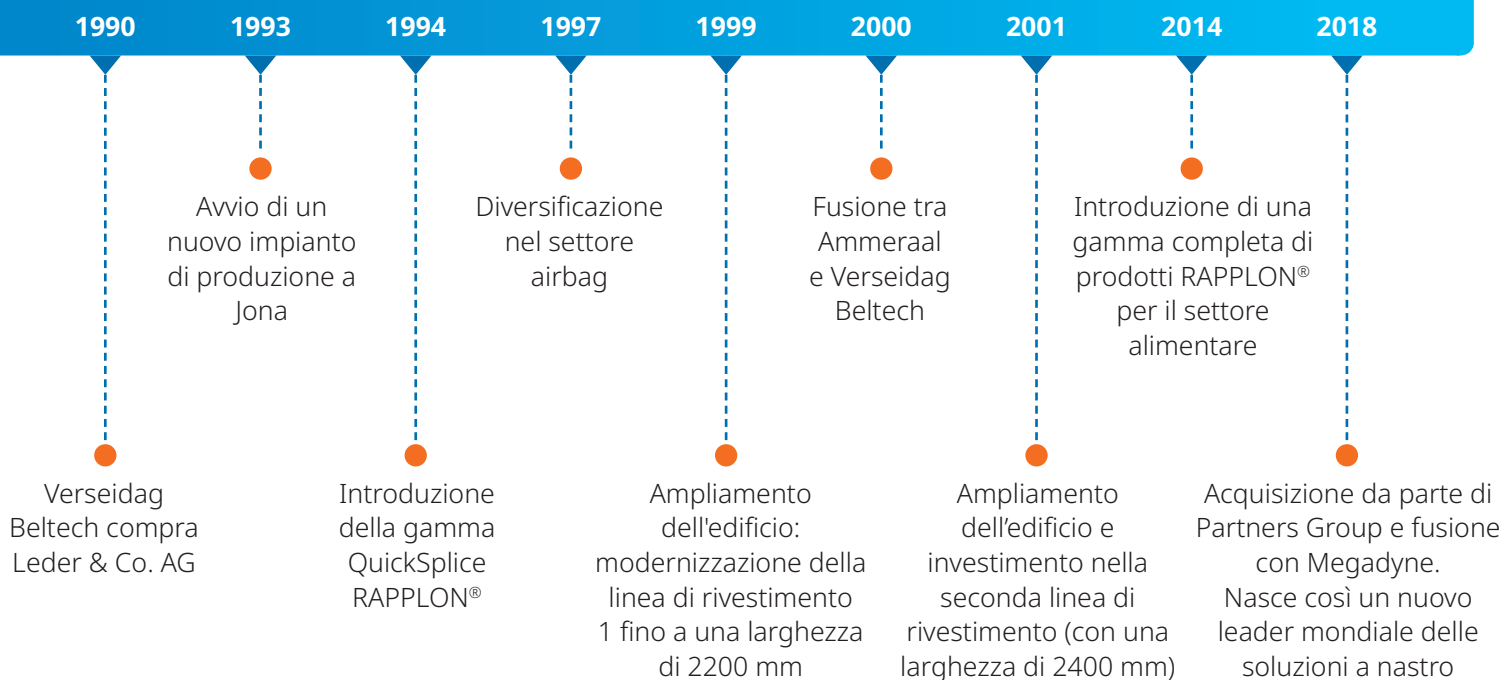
1990 1993 1994 1997 1999 2000 2001 2014 2018

Verseidag Beltech compra Leder & Co. AG

Avvio di un nuovo impianto di produzione a Jona

Introduzione della gamma QuickSplice RAPPLON®

Diversificazione nel settore airbag

Ampliamento dell'edificio: modernizzazione della linea di rivestimento 1 fino a una larghezza di 2200 mm

Fusione tra Ammeraal e Verseidag Beltech

Ampliamento dell’edificio e investimento nella seconda linea di rivestimento (con una larghezza di 2400 mm)

Introduzione di una gamma completa di prodotti RAPPLON® per il settore alimentare

Acquisizione da parte di Partners Group e fusione con Megadyne. Nasce così un nuovo leader mondiale delle soluzioni a nastro